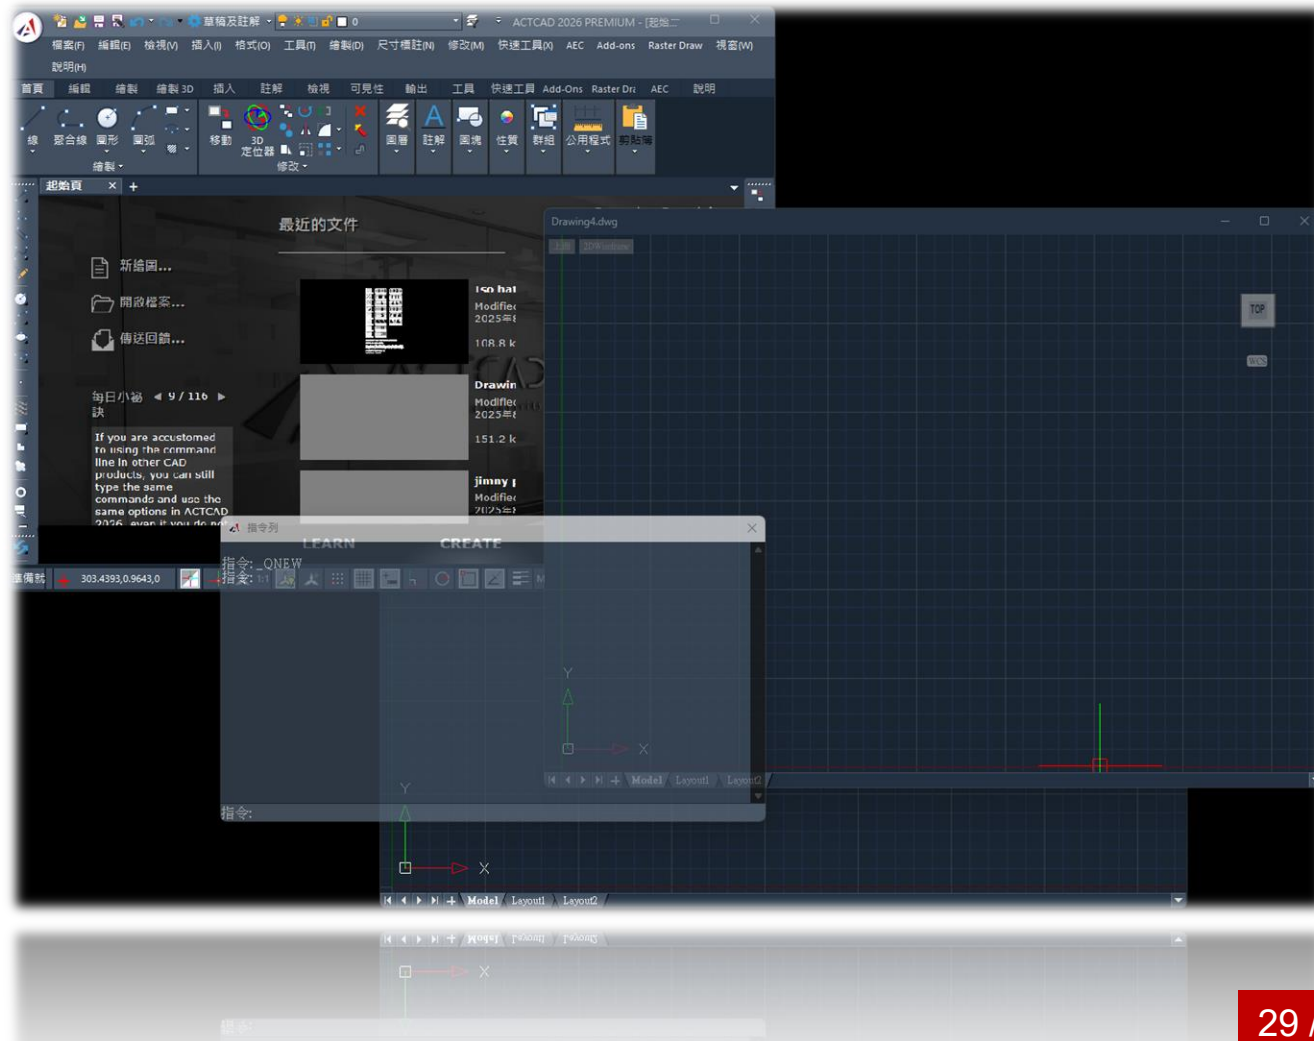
草稿及註解 0 ACTCAD 2026 PREMIUM - [起始

檔案(F) 編輯(E) 檢視(V) 插入(I) 格式(O) 工具(T) 繪製(D) 尺寸標註(N) 修改(M) 快速工具(X) AEC Add-ons Raster Draw 視窗(W) 說明(H)

首頁 編輯 繪製 繪製 3D 插入 註解 檢視 可見性 輸出 工具 快速工具 Add-Ons Raster Dr AEC 說明

線 聚合線 圓形 圓弧 繪製 移動 3D 定位器 修改 圖層 註解 圖塊 性質 群組 公用程式 剪貼簿

起始頁 × +

最近的文件

新繪圖...

開啟檔案...

傳送回饋...

每日小秘訣 ◀ 9 / 116 ▶

If you are accustomed to using the command line in other CAD products, you can still type the same commands and use the same options in ACTCAD 2026, even if you do n

Iso hal
Modified
2025年

108.8 k

Drawin
Modified
2025年

151.2 k

jimmy
Modified
2025年

Drawing4.dwg

TOP

WCS

指令列

LEARN CREATE

指令: _QNEW
指令:

準備就 303.4393,0.9643,0 1:1

Y
X

Model Layout1 Layout2

指令:

Y
X

Model Layout1 Layout2

29 /